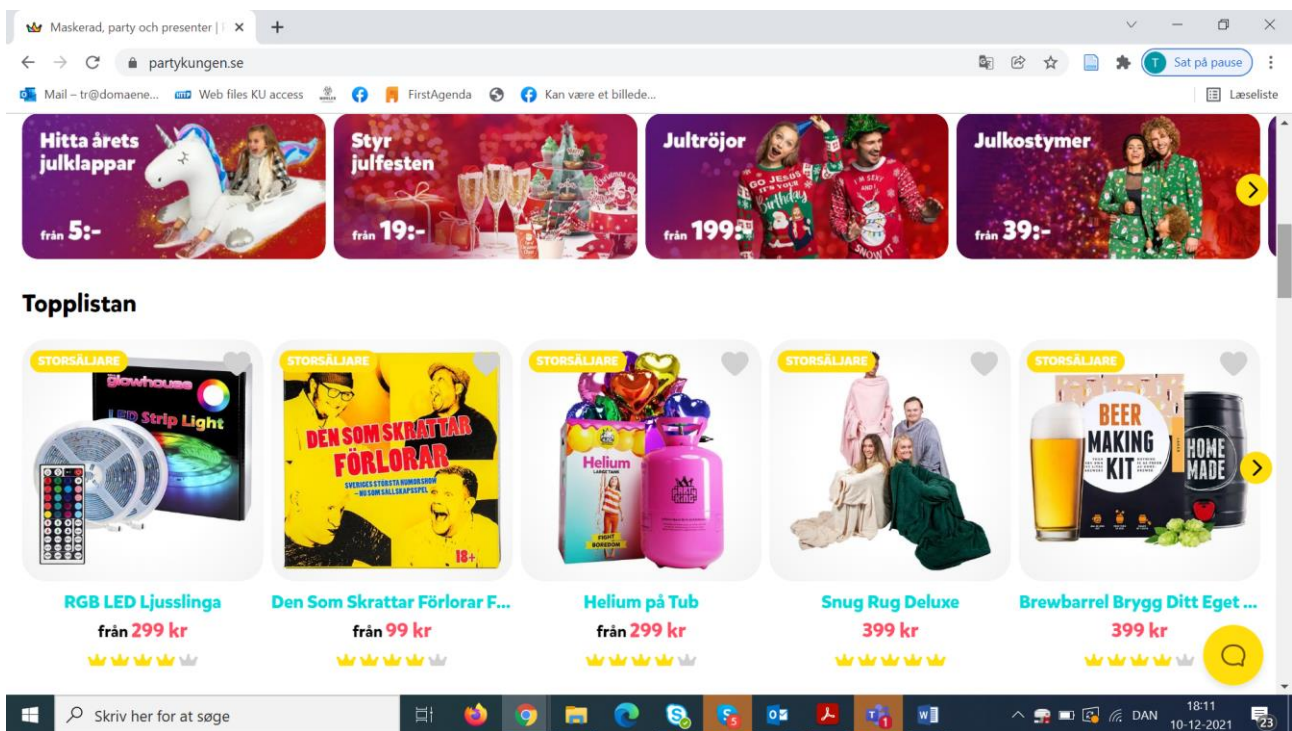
Maskerad, party och presenter | ×
+

partykungen.se

Sat på pause

Mail – tr@domaene... Web files KU access FirstAgenda Kan være et billede...

Læseliste

Hitta årets julklappar
från 5:-

Styr julfesten
från 19:-

Jultröjor
från 199:-

Julkostymer
från 39:-

Topplistan

STORSÄLJARE
glowhouse
LED Strip Light
RGB LED Ljusslinga
från 299 kr

STORSÄLJARE
DEN SOM SKRATTAR FÖRLORAR
SVERIGES STÖRSTA HUMORSHOW – NU SOM SÄLLSKAPSSPEL
18+
Den Som Skrattar Förlorar F...
från 99 kr

STORSÄLJARE
Helium
Helium på Tub
från 299 kr

STORSÄLJARE
Snug Rug Deluxe
399 kr

STORSÄLJARE
BEER MAKING KIT
HOME MADE
Brewbarrel Brygg Ditt Eget ...
399 kr

Skriv her for at søge

DAN
18:11
10-12-2021
23